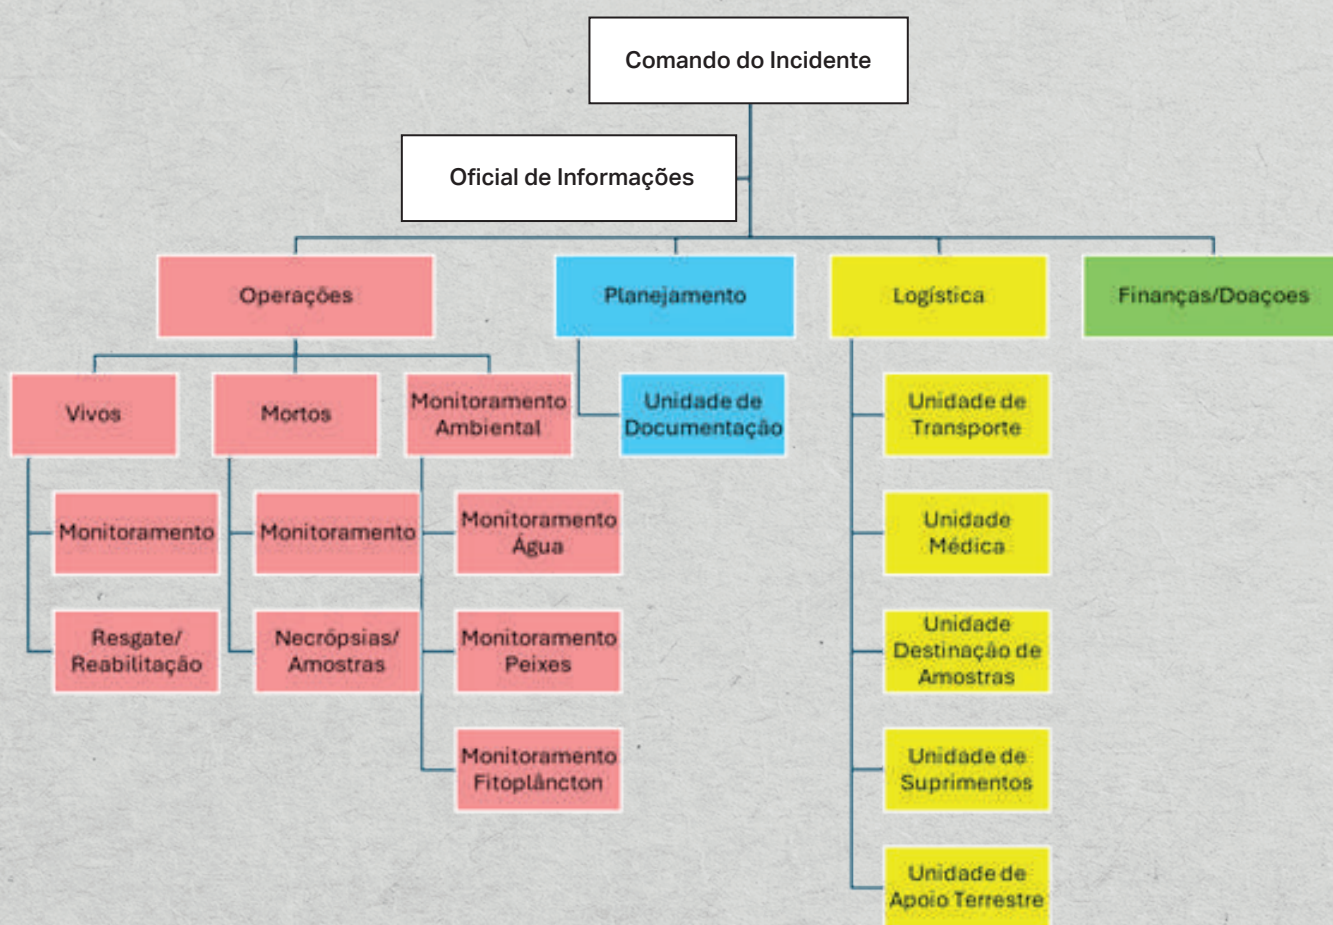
Comando do Incidente

Oficial de Informações

Operações

Planejamento

Logística

Finanças/Doaçoes

Vivos

Mortos

Monitoramento Ambiental

Unidade de Documentação

Unidade de Transporte

Monitoramento

Monitoramento

Monitoramento Água

Unidade Médica

Resgate/ Reabilitação

Necrópsias/ Amostras

Monitoramento Peixes

Unidade Destinação de Amostras

Monitoramento Fitoplâncton

Unidade de Suprimentos

Unidade de Apoio Terrestre